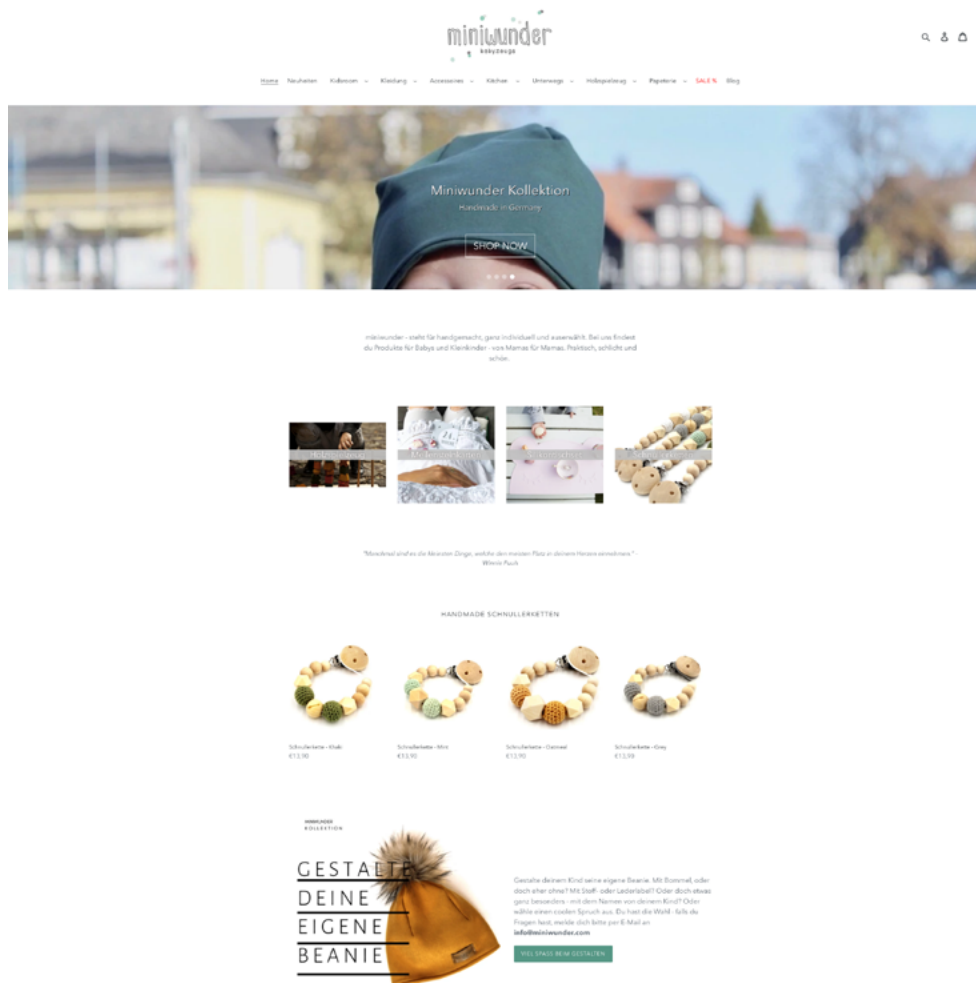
miniwunder
babyzeugs

Home Neuheiten Kuscheln Kleidung Accessoires Küche Unterwegs Holzspielzeug Papeterie SALE % Blog

Miniwunder Kollektion
Handmade in Germany
SHOP NOW

miniwunder - steht für handgemacht, ganz individuell und ausgewählt. Bei uns findest du Produkte für Babys und Kleinkinder - von Mamas für Mamas. Praktisch, schlicht und schön.

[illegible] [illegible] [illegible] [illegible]

"Manchmal sind es die kleinsten Dinge, welche den meisten Platz in deinem Herzen einnehmen." - Winnie Puuh

HANDMADE SCHNULLERKETTEN

Schnullerkette - Khaki
€13,90

Schnullerkette - Mint
€13,90

Schnullerkette - Oatmeal
€13,90

Schnullerkette - Grey
€13,90

MINIWUNDER
KOLLEKTION

GESTALTE
DEINE
EIGENE
BEANIE

Gestalte deinem Kind seine eigene Beanie. Mit Bommel, oder doch eher ohne? Mit Stoff- oder Lederlabel? Oder doch etwas ganz besonderes - mit dem Namen von deinem Kind? Oder wähle einen coolen Spruch aus. Du hast die Wahl - falls du Fragen hast, melde dich bitte per E-Mail an info@miniwunder.com

VIEL SPASS BEIM GESTALTEN